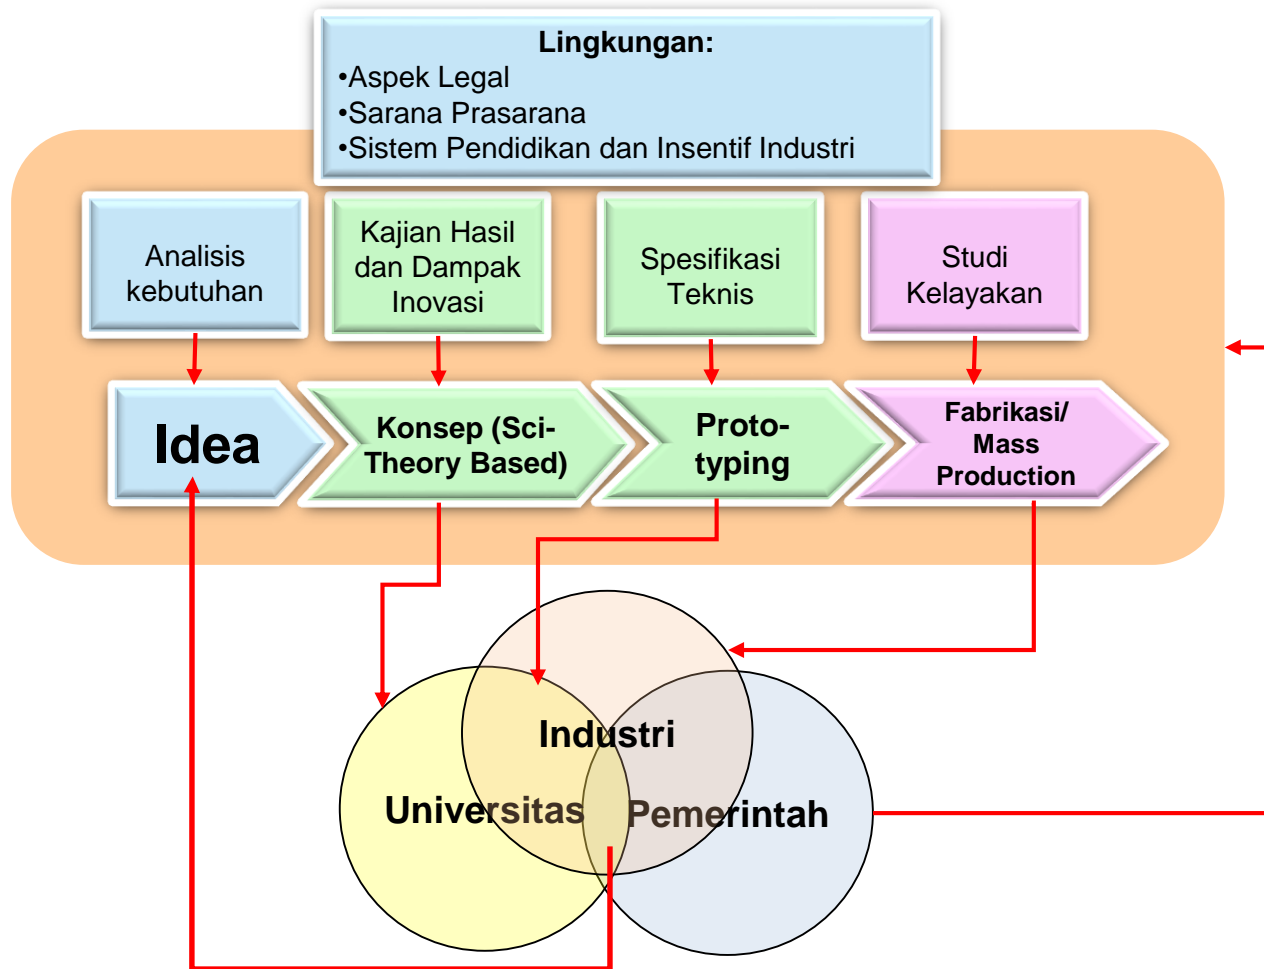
Lingkungan:
•Aspek Legal
•Sarana Prasarana
•Sistem Pendidikan dan Insentif Industri

Analisis kebutuhan

Kajian Hasil dan Dampak Inovasi

Spesifikasi Teknis

Studi Kelayakan

Idea

Konsep (Sci-Theory Based)

Proto-typing

Fabrikasi/ Mass Production

Industri

Universitas

Pemerintah